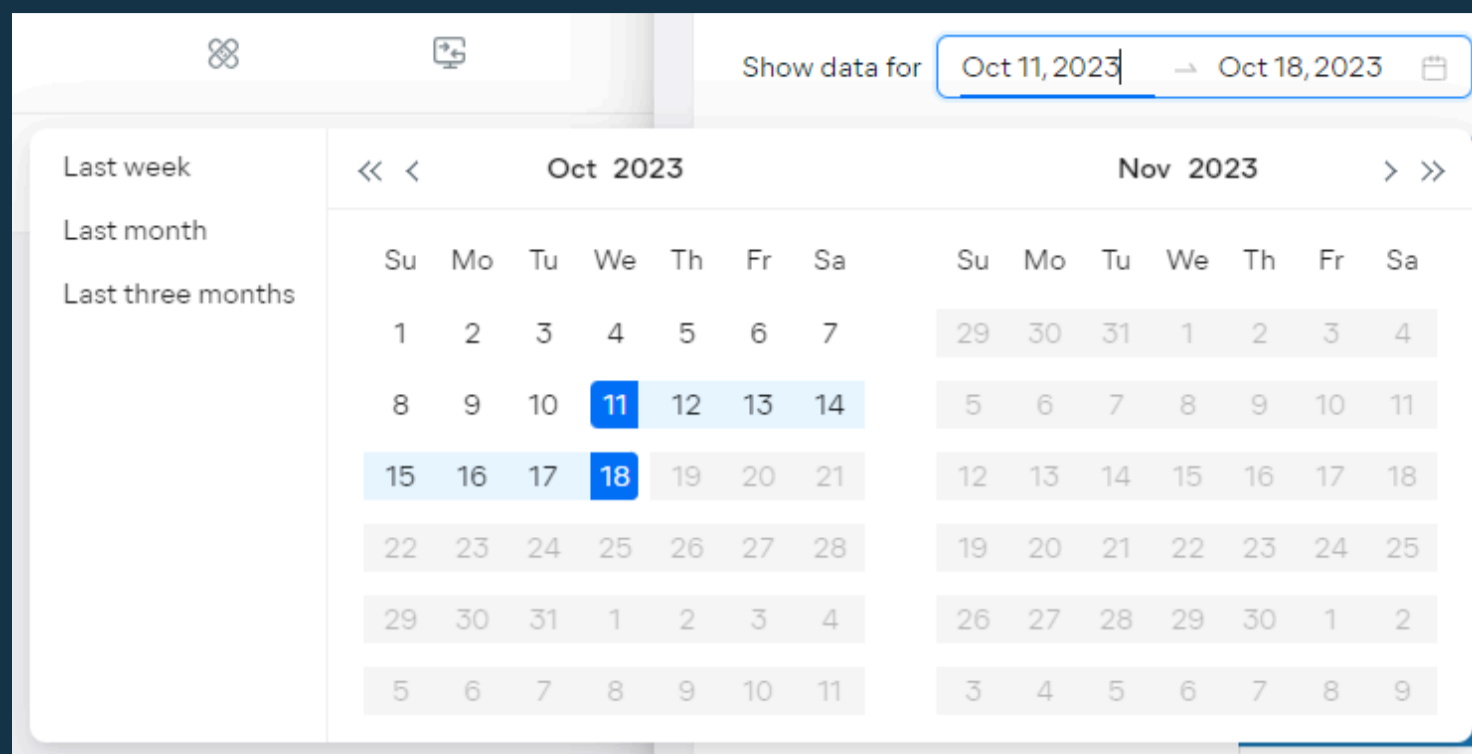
Show data for Oct 11, 2023 → Oct 18, 2023

Last week
Last month
Last three months

« ‹ Oct 2023

| Su | Mo | Tu | We | Th | Fr | Sa |
|---|---|---|---|---|---|---|
| 1 | 2 | 3 | 4 | 5 | 6 | 7 |
| 8 | 9 | 10 | 11 | 12 | 13 | 14 |
| 15 | 16 | 17 | 18 | 19 | 20 | 21 |
| 22 | 23 | 24 | 25 | 26 | 27 | 28 |
| 29 | 30 | 31 | 1 | 2 | 3 | 4 |
| 5 | 6 | 7 | 8 | 9 | 10 | 11 |

Nov 2023 › »

| Su | Mo | Tu | We | Th | Fr | Sa |
|---|---|---|---|---|---|---|
| 29 | 30 | 31 | 1 | 2 | 3 | 4 |
| 5 | 6 | 7 | 8 | 9 | 10 | 11 |
| 12 | 13 | 14 | 15 | 16 | 17 | 18 |
| 19 | 20 | 21 | 22 | 23 | 24 | 25 |
| 26 | 27 | 28 | 29 | 30 | 1 | 2 |
| 3 | 4 | 5 | 6 | 7 | 8 | 9 |